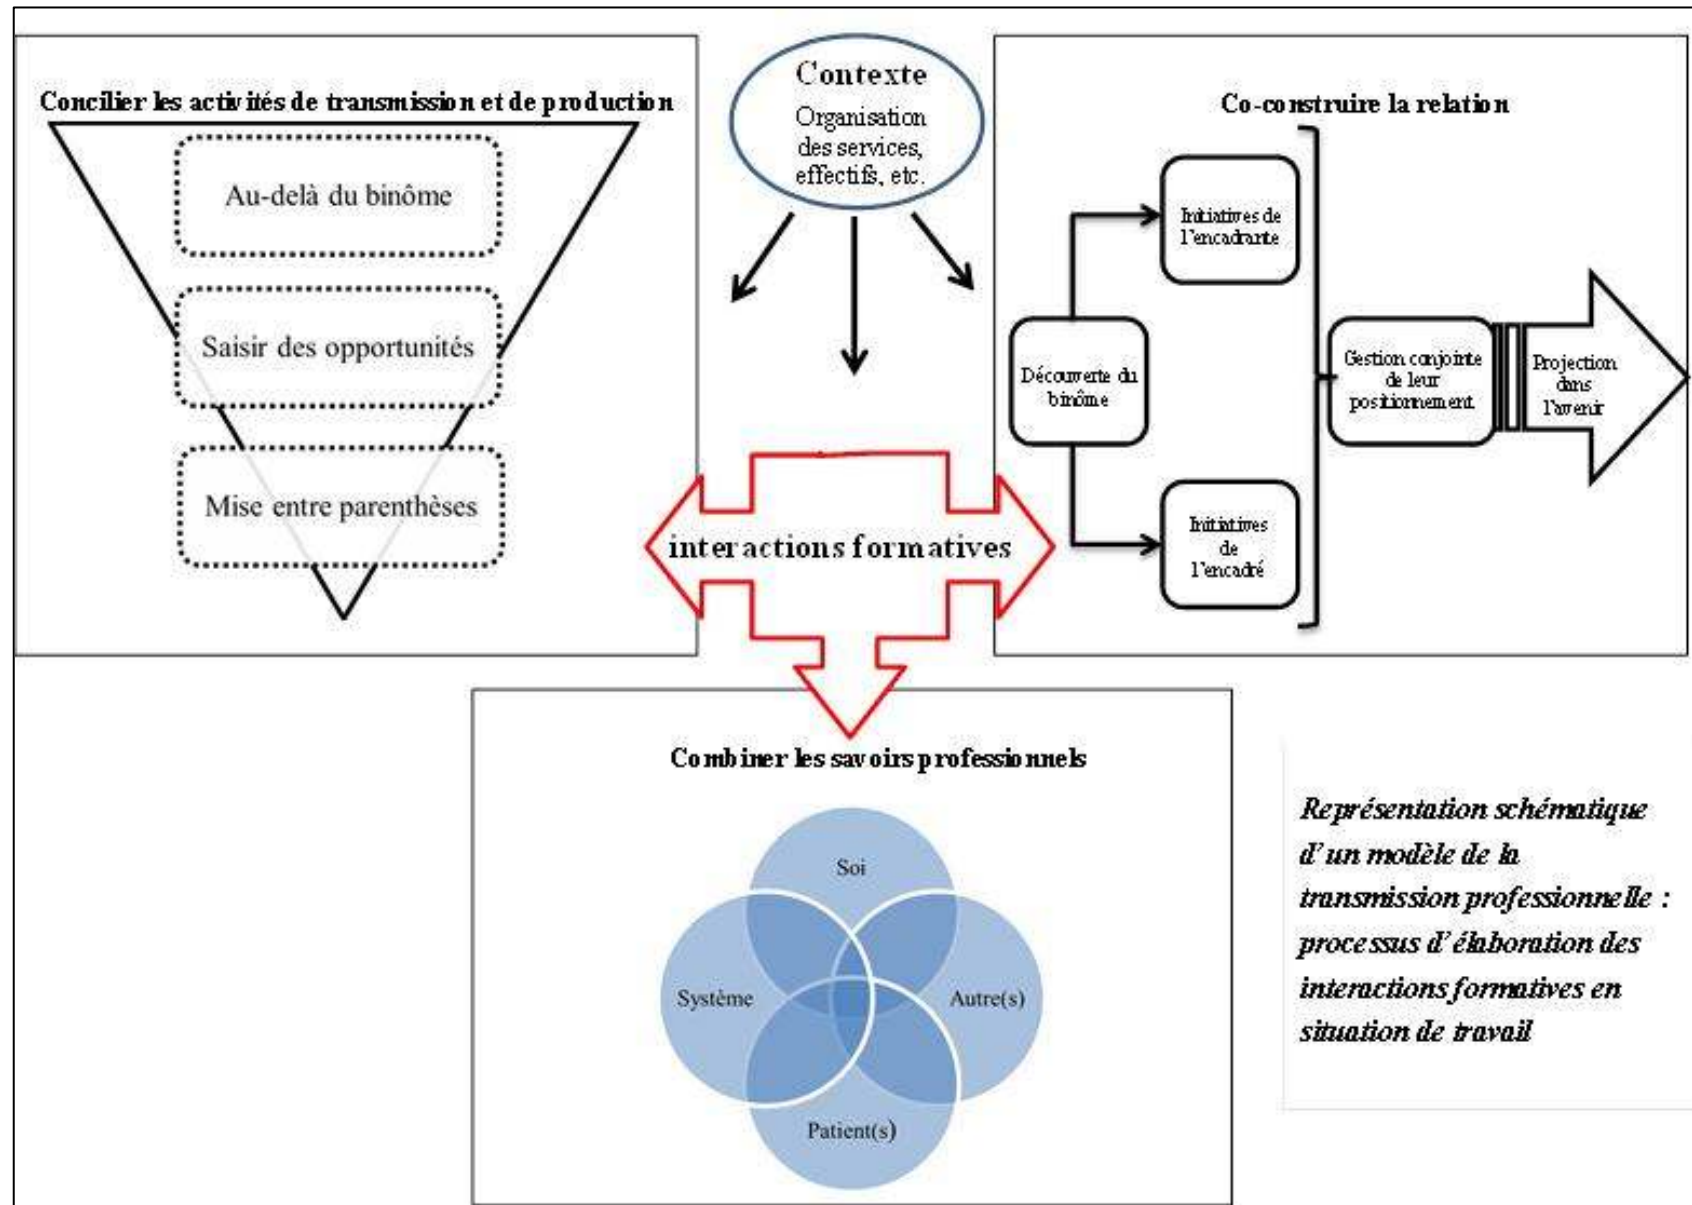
Concilier les activités de transmission et de production

Au-delà du binôme

Saisir des opportunités

Mise entre parenthèses

Contexte
Organisation des services, effectifs, etc.

Co-construire la relation

Découverte du binôme

Initiatives de l'encadrante

Initiatives de l'encadré

Gestion conjointe de leur positionnement

Projection dans l'avenir

interactions formatives

Combiner les savoirs professionnels

Soi

Système

Autre(s)

Patient(s)

Représentation schématique d'un modèle de la transmission professionnelle : processus d'élaboration des interactions formatives en situation de travail